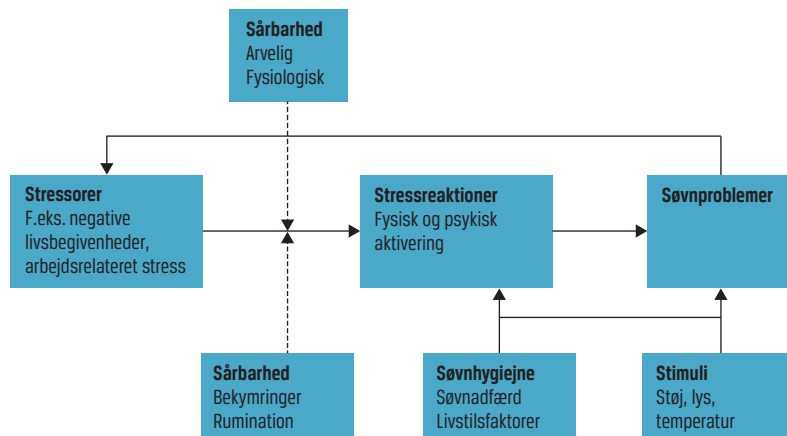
Sårbarhed
Arvelig
Fysiologisk

Stressorer
F.eks. negative livsbegivenheder, arbejdsrelateret stress

Stressreaktioner
Fysisk og psykisk aktivering

Søvnproblemer

Sårbarhed
Bekymringer
Rumination

Søvnhygiejne
Søvnadfærd
Livstilsfaktorer

Stimuli
Støj, lys, temperatur